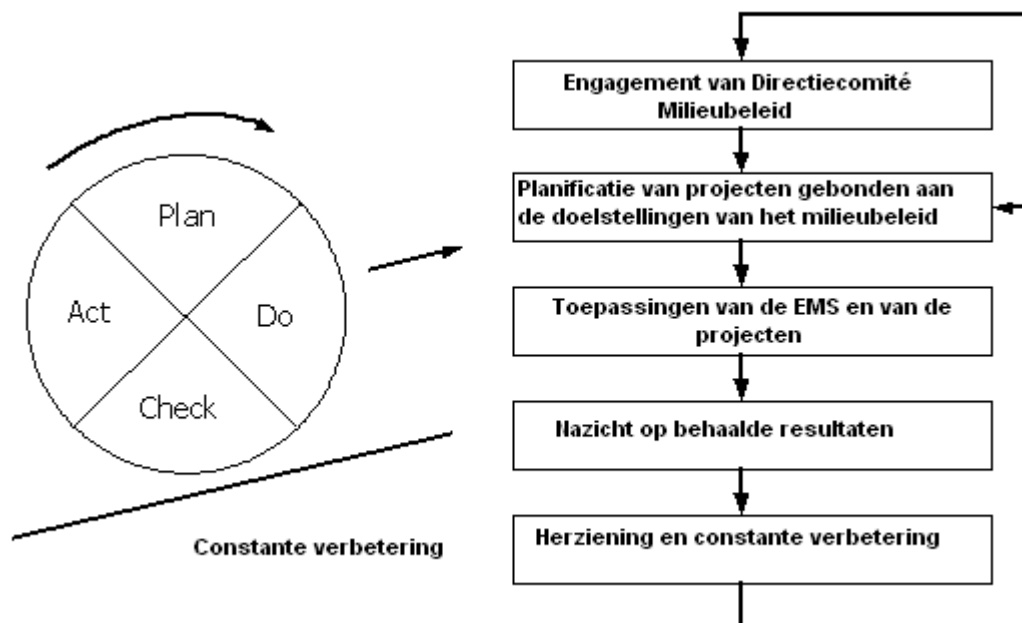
Plan

Act

Do

Check

Constante verbetering

Engagement van Directiecomité Milieubeleid

Planificatie van projecten gebonden aan de doelstellingen van het milieubeleid

Toepassingen van de EMS en van de projecten

Nazicht op behaalde resultaten

Herziening en constante verbetering